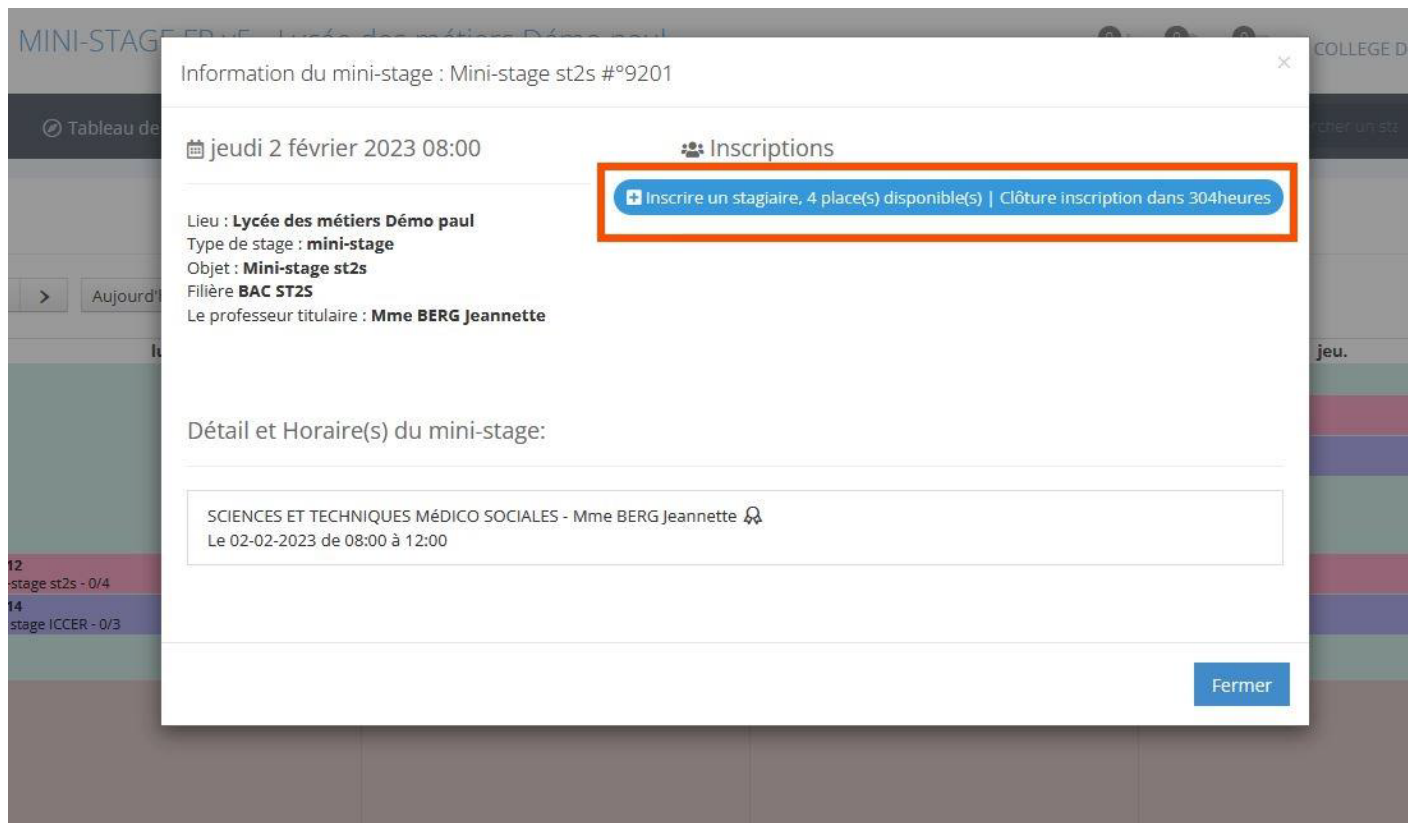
MINI-STAGE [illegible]

COLLEGE D

Tableau de

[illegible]

> Aujourd'

lu

jeu.

12
-stage st2s - 0/4
14
stage ICCER - 0/3

Information du mini-stage : Mini-stage st2s #°9201

×

jeudi 2 février 2023 08:00

Inscriptions

Inscrire un stagiaire, 4 place(s) disponible(s) | Clôture inscription dans 304heures

Lieu : **Lycée des métiers Démo paul**
Type de stage : **mini-stage**
Objet : **Mini-stage st2s**
Filière **BAC ST2S**
Le professeur titulaire : **Mme BERG Jeannette**

Détail et Horaire(s) du mini-stage:

SCIENCES ET TECHNIQUES MéDICO SOCIALES - Mme BERG Jeannette
Le 02-02-2023 de 08:00 à 12:00

Fermer